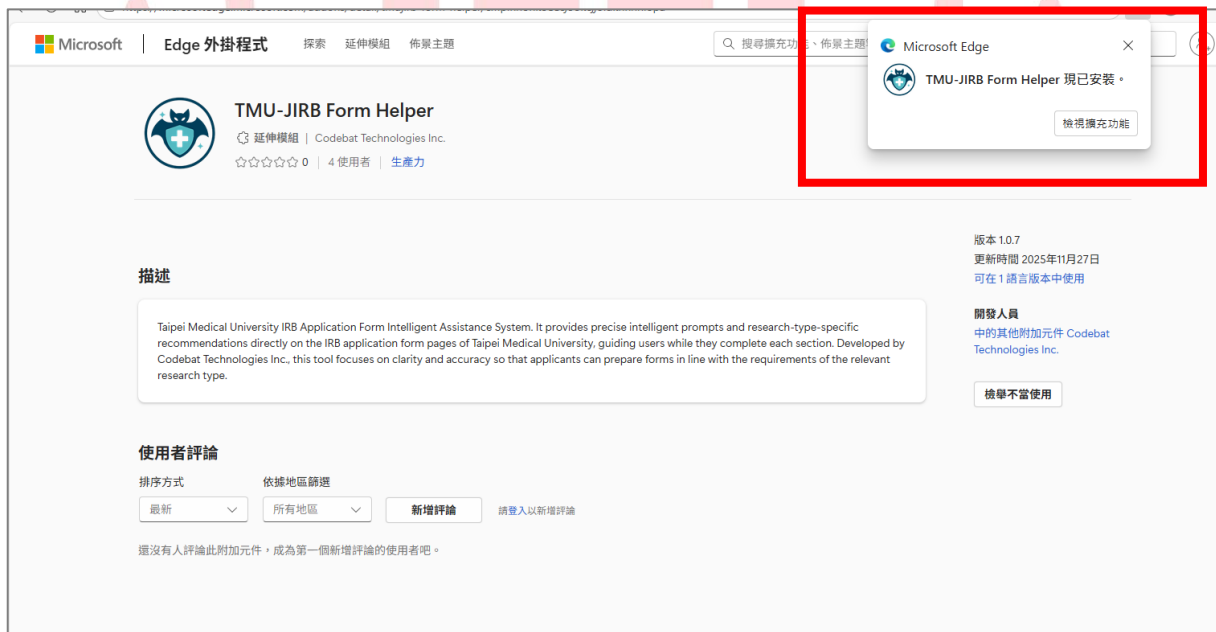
Microsoft | Edge 外掛程式 探索 延伸模組 佈景主題

搜尋擴充功能、佈景主題

Microsoft Edge

TMU-JIRB Form Helper 現已安裝。

檢視擴充功能

TMU-JIRB Form Helper

延伸模組 | Codebat Technologies Inc.

☆☆☆☆☆ 0 | 4 使用者 | 生產力

版本 1.0.7
更新時間 2025年11月27日
可在 1 語言版本中使用

描述

Taipei Medical University IRB Application Form Intelligent Assistance System. It provides precise intelligent prompts and research-type-specific recommendations directly on the IRB application form pages of Taipei Medical University, guiding users while they complete each section. Developed by Codebat Technologies Inc., this tool focuses on clarity and accuracy so that applicants can prepare forms in line with the requirements of the relevant research type.

開發人員
中的其他附加元件 Codebat Technologies Inc.

檢舉不當使用

使用者評論

排序方式 依據地區篩選

最新 所有地區 新增評論 請登入以新增評論

還沒有人評論此附加元件，成為第一個新增評論的使用者吧。